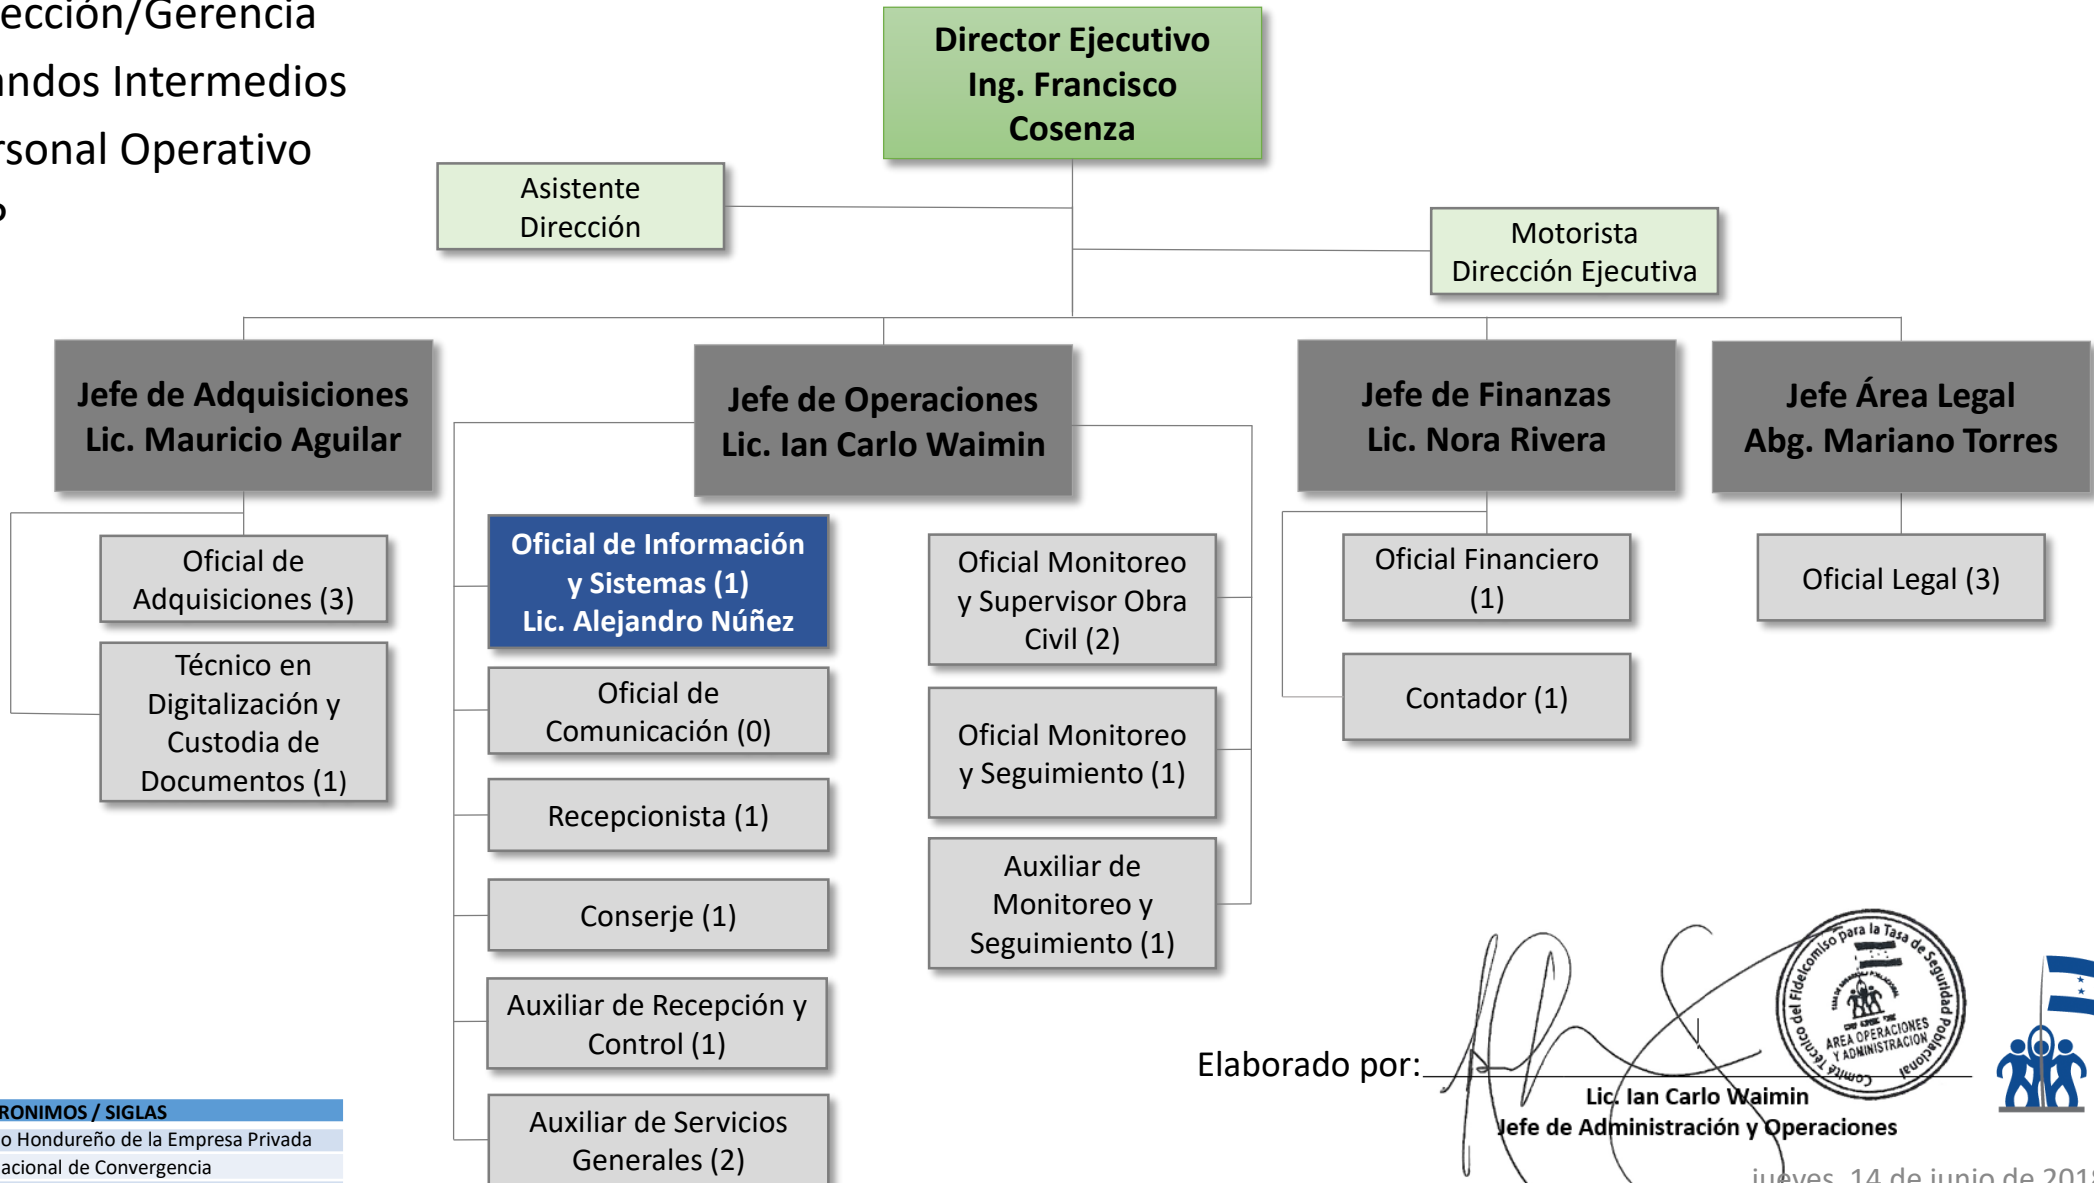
ección/Gerencia
ndos Intermedios
rsonal Operativo

Director Ejecutivo
Ing. Francisco Cosenza

Asistente Dirección

Motorista Dirección Ejecutiva

Jefe de Adquisiciones
Lic. Mauricio Aguilar

Oficial de Adquisiciones (3)

Técnico en Digitalización y Custodia de Documentos (1)

Jefe de Operaciones
Lic. Ian Carlo Waimin

Oficial de Información y Sistemas (1)
Lic. Alejandro Núñez

Oficial de Comunicación (0)

Recepcionista (1)

Conserje (1)

Auxiliar de Recepción y Control (1)

Auxiliar de Servicios Generales (2)

Oficial Monitoreo y Supervisor Obra Civil (2)

Oficial Monitoreo y Seguimiento (1)

Auxiliar de Monitoreo y Seguimiento (1)

Jefe de Finanzas
Lic. Nora Rivera

Oficial Financiero (1)

Contador (1)

Jefe Área Legal
Abg. Mariano Torres

Oficial Legal (3)

Elaborado por:
Lic. Ian Carlo Waimin
Jefe de Administración y Operaciones

Comité Técnico del Fideicomiso para la Tasa de Seguridad Poblacional
AREA OPERACIONES Y ADMINISTRACION

jueves, 14 de junio de 201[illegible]

RONIMOS / SIGLAS
o Hondureño de la Empresa Privada
acional de Convergencia